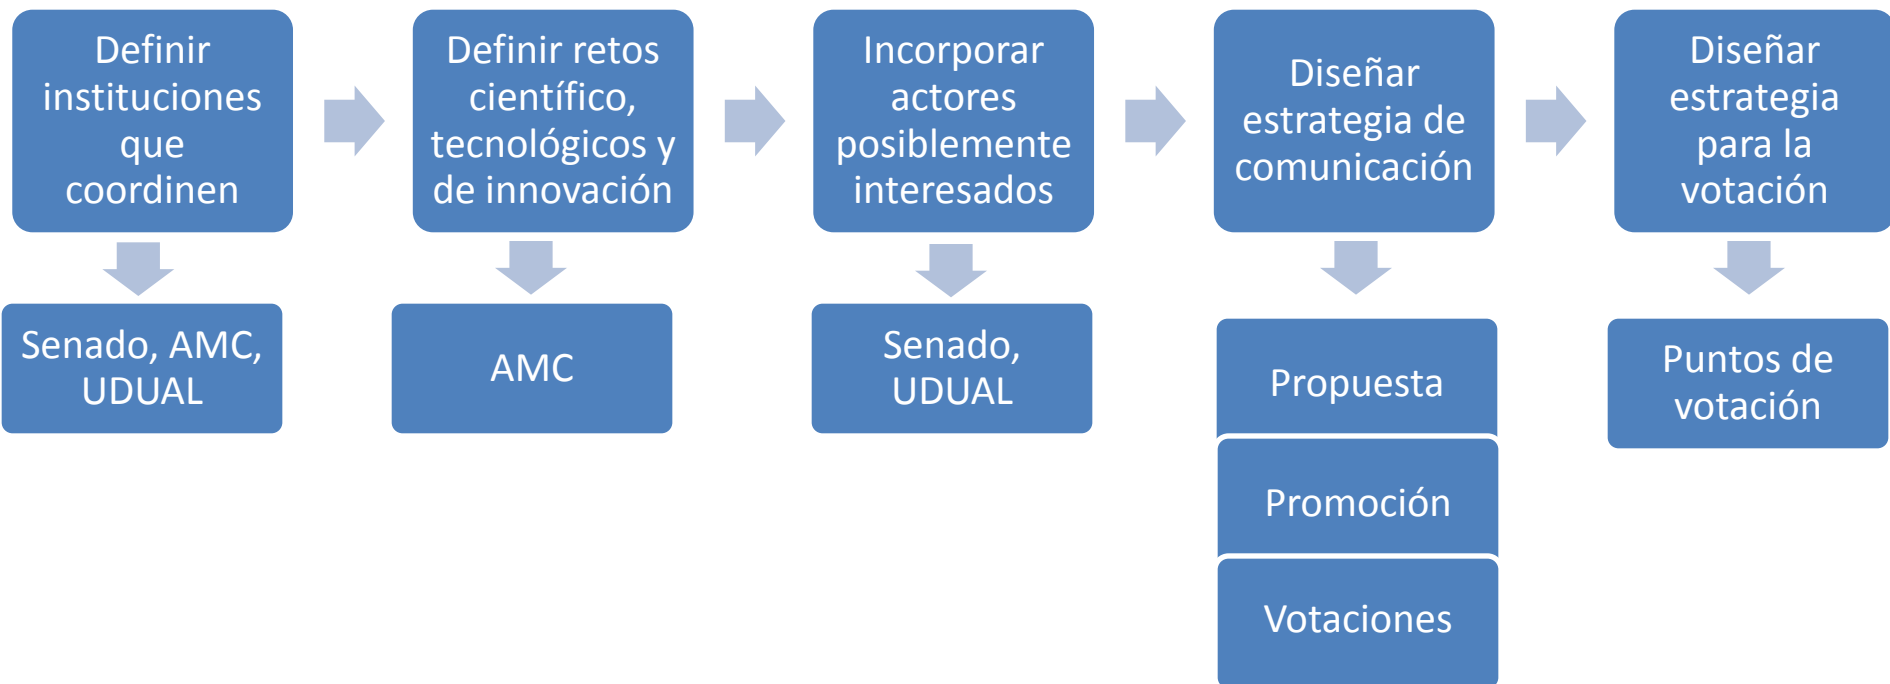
Definir instituciones que coordinen

Senado, AMC, UDUAL

Definir retos científico, tecnológicos y de innovación

AMC

Incorporar actores posiblemente interesados

Senado, UDUAL

Diseñar estrategia de comunicación

Propuesta

Promoción

Votaciones

Diseñar estrategia para la votación

Puntos de votación